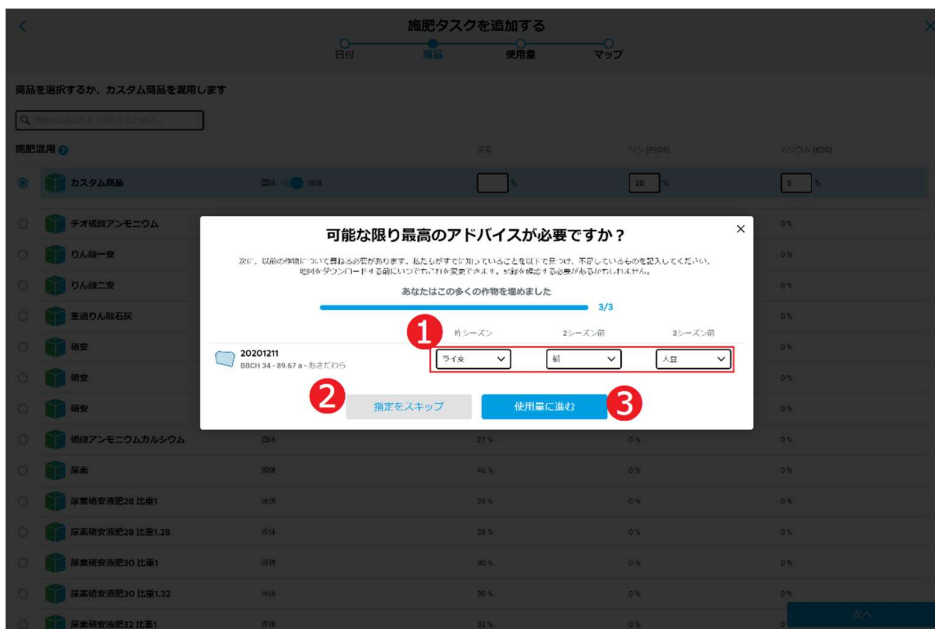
施肥タスクを追加する

日付 商品 使用量 マップ

商品を選択するか、カスタム商品を混用します

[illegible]

施肥混用

窒素 リン (P2O5) カリウム (K2O)

カスタム商品 固体 液体 % 20 % 5 %

チオ硫酸アンモニウム 0 %

りん酸一安 0 %

りん酸二安 0 %

重過りん酸石灰 0 %

硝安 0 %

硝安 0 %

硝安 0 %

硝酸アンモニウムカルシウム 固体 27 % 0 % 0 %

尿素 固体 46 % 0 % 0 %

尿素硝安液肥28 比重1 液体 28 % 0 % 0 %

尿素硝安液肥28 比重1.28 液体 28 % 0 % 0 %

尿素硝安液肥30 比重1 液体 30 % 0 % 0 %

尿素硝安液肥30 比重1.32 液体 30 % 0 % 0 %

尿素硝安液肥32 比重1 液体 32 % 0 %

次へ

可能な限り最高のアドバイスが必要ですか？

次に、以前の作物について尋ねる必要があります。私たちがすでに知っていることを以下で見つけ、不足しているものを記入してください。地図をダウンロードする前にいつでもこれを変更できます。収穫を確認する必要があるかもしれません。

あなたはこの多くの作物を埋めました

3/3

1 前シーズン 2シーズン前 3シーズン前

20201211
BBCH 34 - 89.67 a - あきだわら

ライ麦 稲 大豆

2 指定をスキップ

使用量に進む 3